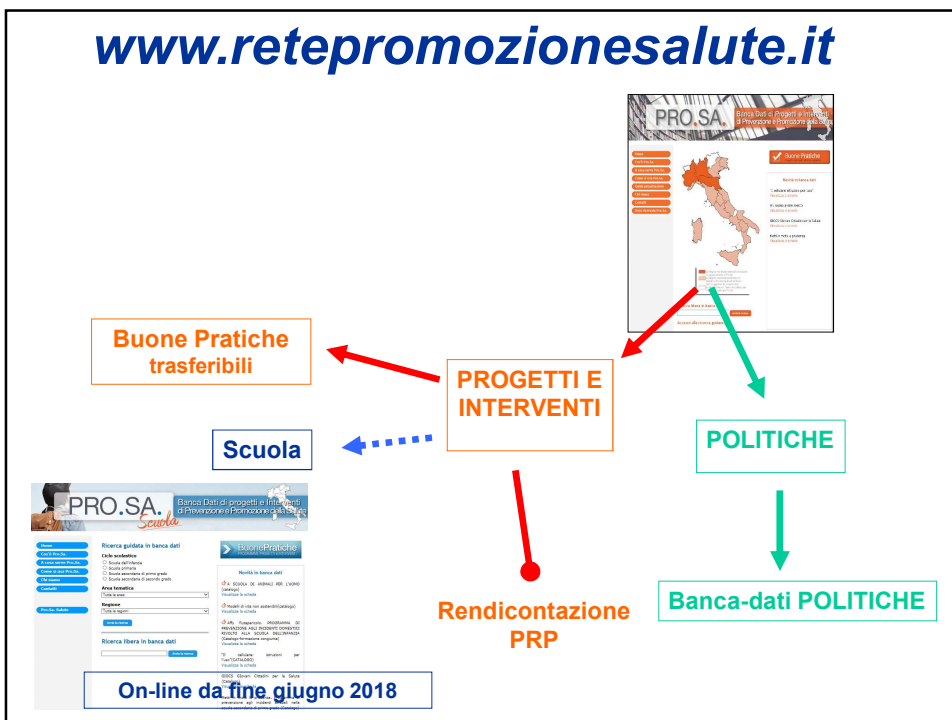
www.retepromozionesalute.it

PRO.SA. Banca Dati di Progetti e Interventi di Prevenzione e Promozione della Salute

Buone Pratiche

Buone Pratiche trasferibili

PROGETTI E INTERVENTI

Scuola

POLITICHE

Banca-dati POLITICHE

Rendicontazione PRP

PRO.SA. Scuola Banca Dati di progetti e Interventi di Prevenzione e Promozione della Salute

Ricerca guidata in banca dati

Ciclo scolastico

Area tematica

Regione

Ricerca libera in banca dati

BuonePratiche

Novità in banca dati

On-line da fine giugno 2018